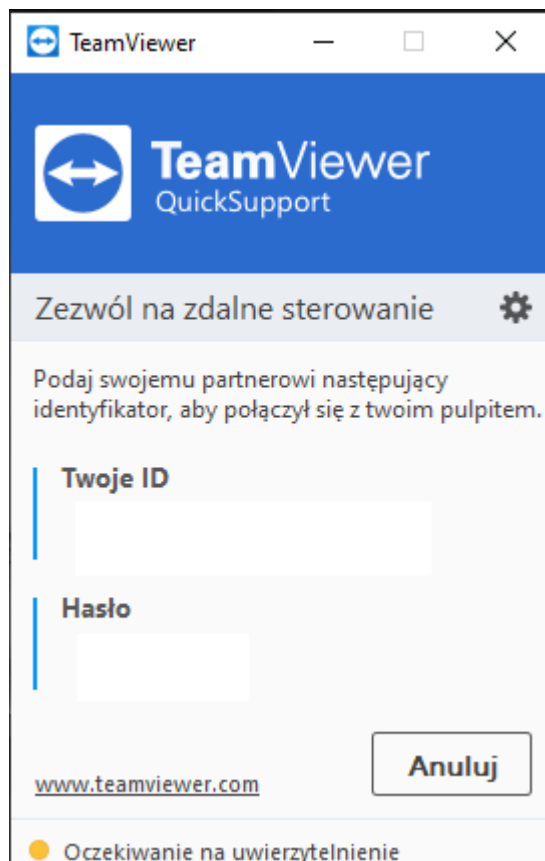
TeamViewer

TeamViewer
QuickSupport

Zezwól na zdalne sterowanie

Podaj swojemu partnerowi następujący identyfikator, aby połączył się z twoim pulpitem.

Twoje ID

Hasło

Anuluj

www.teamviewer.com

Oczekiwanie na uwierzytelnienie